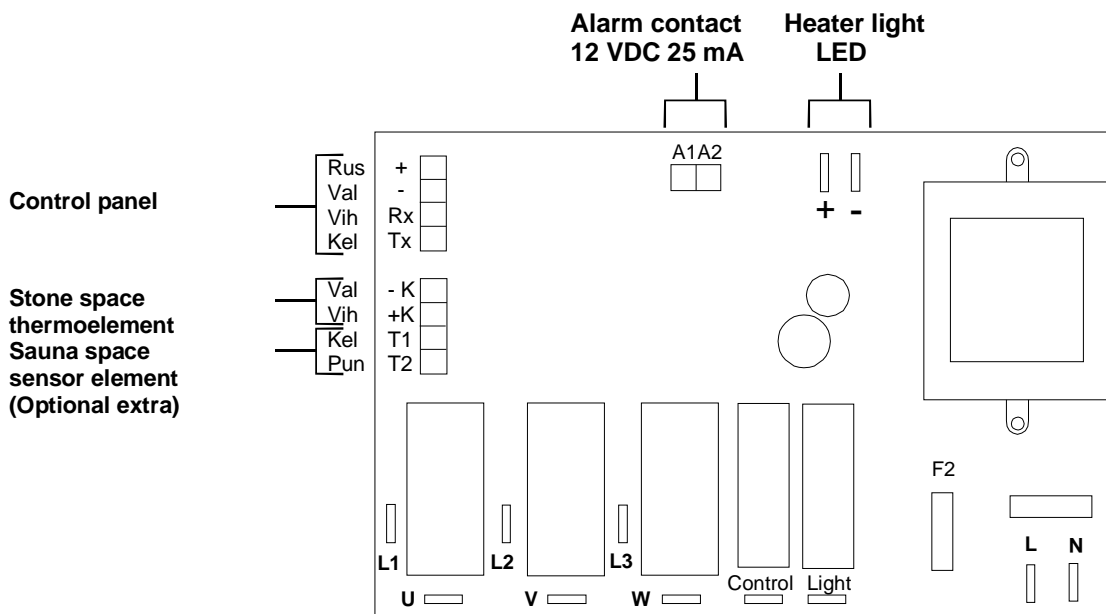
Alarm contact
12 VDC 25 mA

Heater light
LED

Control panel

Rus
Val
Vih
Kel

+
-
Rx
Tx

A1A2

+ -

Stone space thermoelement

Sauna space sensor element
(Optional extra)

Val
Vih
Kel
Pun

- K
+K
T1
T2

F2

L1
L2
L3

L N

U
V
W
Control
Light